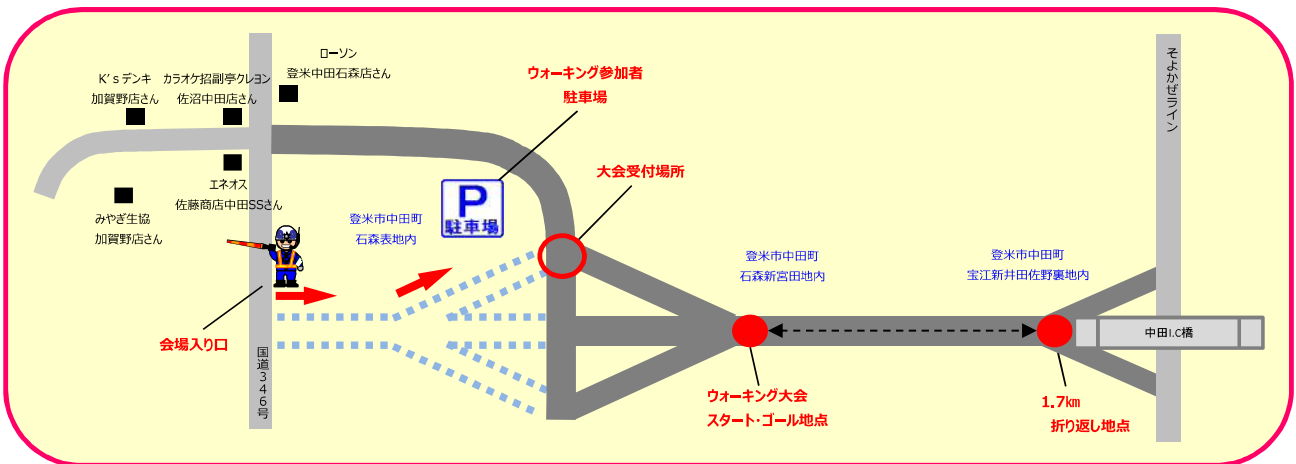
ローソン
登米中田石森店さん

K'sデンキ
加賀野店さん

カラオケ招副亭クレヨン
佐沼中田店さん

ウォーキング参加者
駐車場

そよかぜライン

エネオス
佐藤商店中田SSさん

みやぎ生協
加賀野店さん

P
駐車場

登米市中田町
石森表地内

大会受付場所

登米市中田町
石森新宮田地内

登米市中田町
宝江新井田佐野裏地内

中田I.C橋

会場入り口

国道346号

ウォーキング大会
スタート・ゴール地点

1.7㎞
折り返し地点